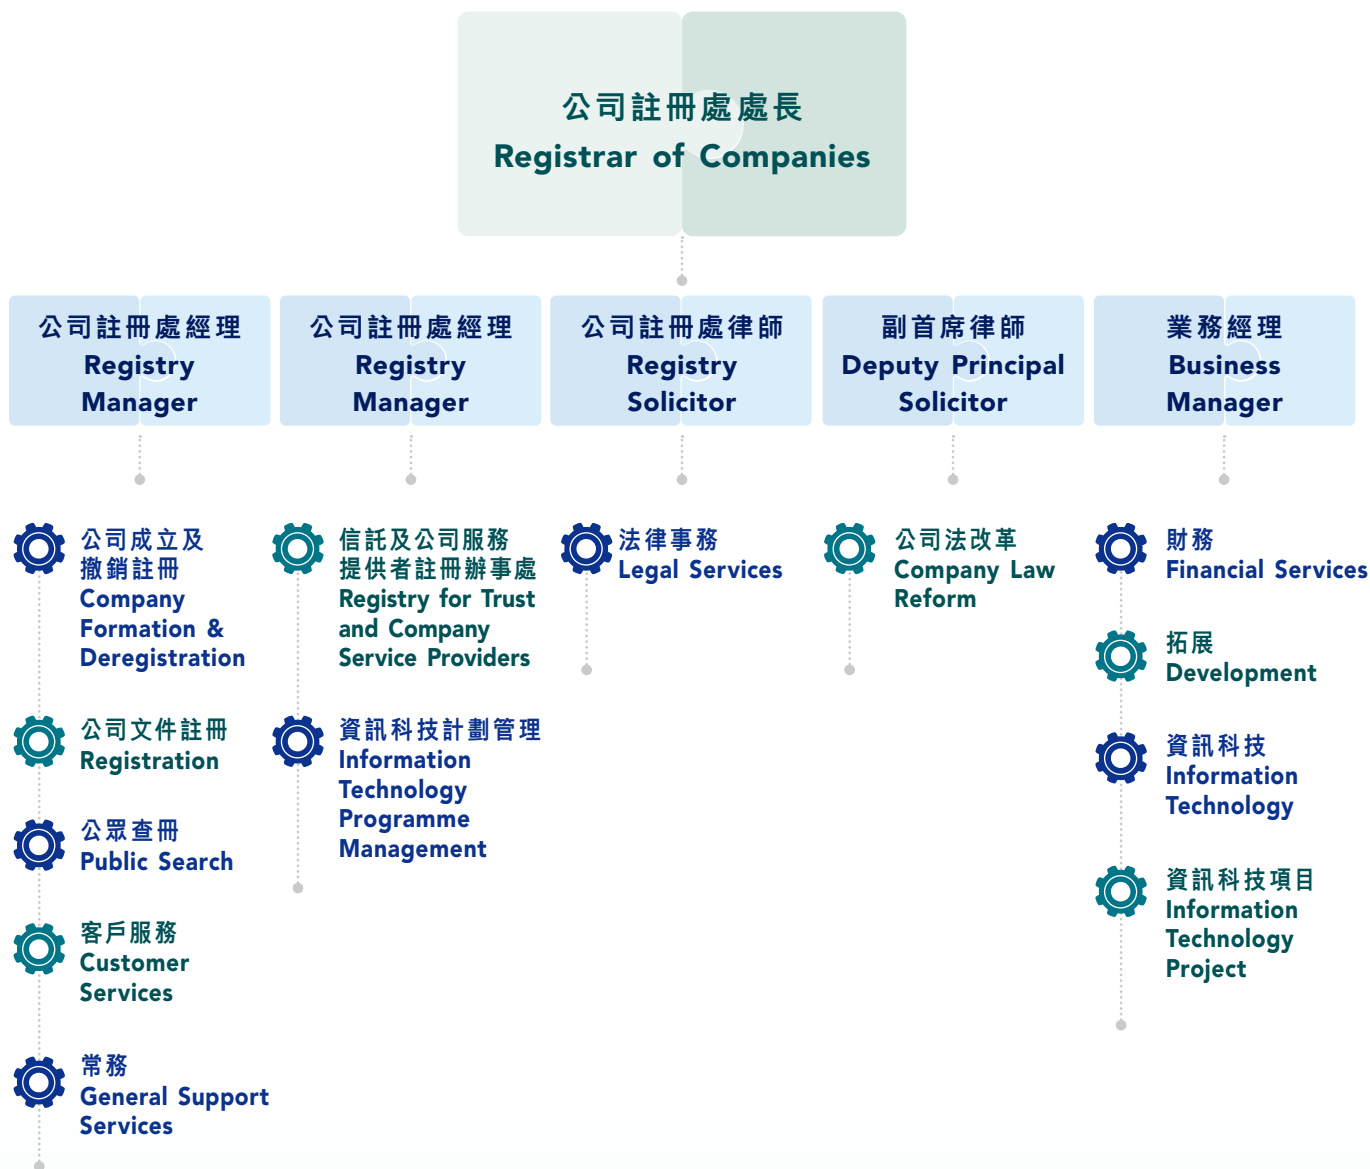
公司註冊處處長
Registrar of Companies

公司註冊處經理
Registry Manager

公司註冊處經理
Registry Manager

公司註冊處律師
Registry Solicitor

副首席律師
Deputy Principal Solicitor

業務經理
Business Manager

公司成立及撤銷註冊
Company Formation & Deregistration

公司文件註冊
Registration

公眾查冊
Public Search

客戶服務
Customer Services

常務
General Support Services

信託及公司服務提供者註冊辦事處
Registry for Trust and Company Service Providers

資訊科技計劃管理
Information Technology Programme Management

法律事務
Legal Services

公司法改革
Company Law Reform

財務
Financial Services

拓展
Development

資訊科技
Information Technology

資訊科技項目
Information Technology Project